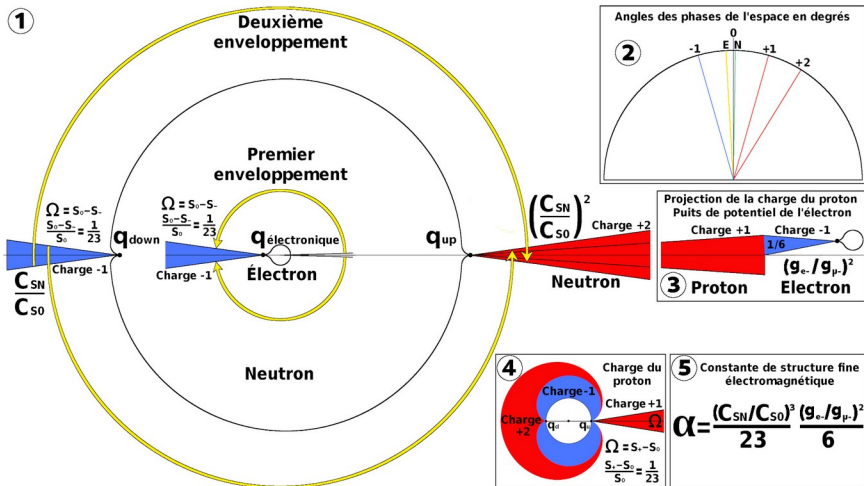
1

Deuxième enveloppement

Premier enveloppement

$\Omega = S_0 - S_-$
$\frac{S_0 - S_-}{S_0} = \frac{1}{23}$

Charge -1

$\frac{C_{SN}}{C_{S0}}$

q down

$\Omega = S_0 - S_-$
$\frac{S_0 - S_-}{S_0} = \frac{1}{23}$

Charge -1

q électronique

Électron

q up

$\left(\frac{C_{SN}}{C_{S0}}\right)^2$

Charge +2

Neutron

Neutron

2

Angles des phases de l'espace en degrés

0
-1 E N +1
+2

Projection de la charge du proton
Puits de potentiel de l'électron

Charge +1 Charge -1
1/6

3 Proton

$(g_{e-}/g_{\mu-})^2$
Electron

4

Charge du proton

Charge-1

Charge +1

Charge +2

$q_d$ $q_u$

$\Omega$

$\Omega = S_+ - S_0$
$\frac{S_+ - S_0}{S_0} = \frac{1}{23}$

5

Constante de structure fine électromagnétique

$\alpha = \frac{(C_{SN}/C_{S0})^3}{23} \frac{(g_{e-}/g_{\mu-})^2}{6}$